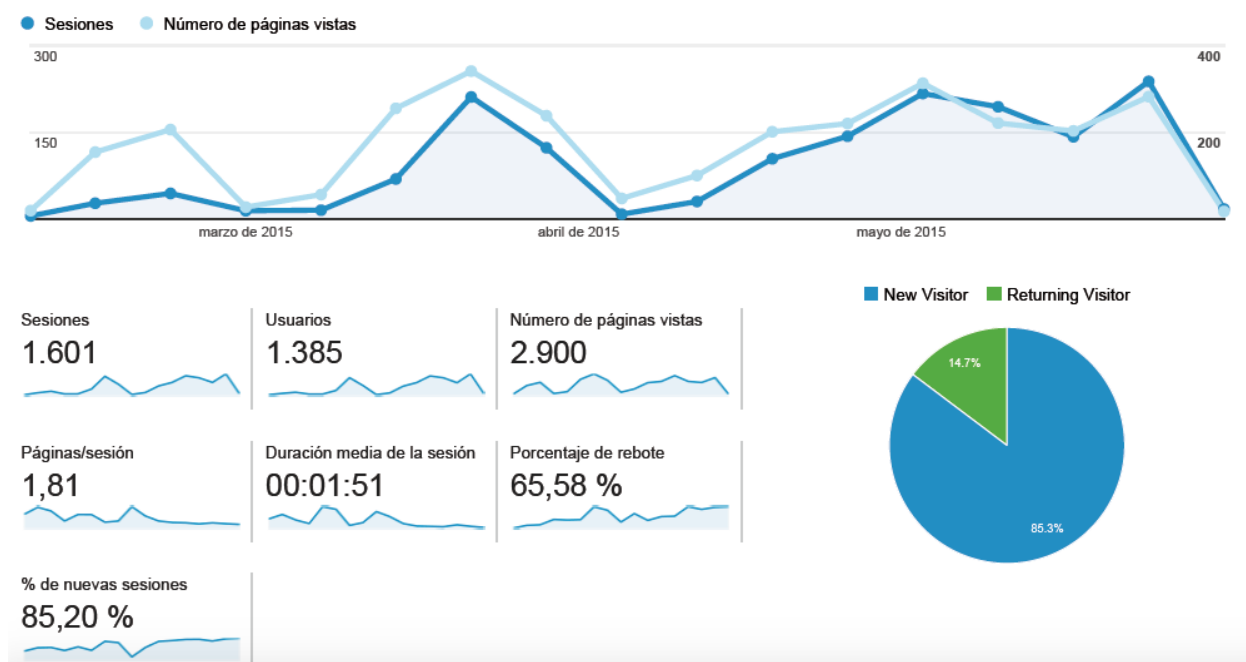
Sesiones Número de páginas vistas

300
150
400
200

marzo de 2015 abril de 2015 mayo de 2015

Sesiones
1.601

Usuarios
1.385

Número de páginas vistas
2.900

Páginas/sesión
1,81

Duración media de la sesión
00:01:51

Porcentaje de rebote
65,58 %

% de nuevas sesiones
85,20 %

New Visitor Returning Visitor

14.7%

85.3%